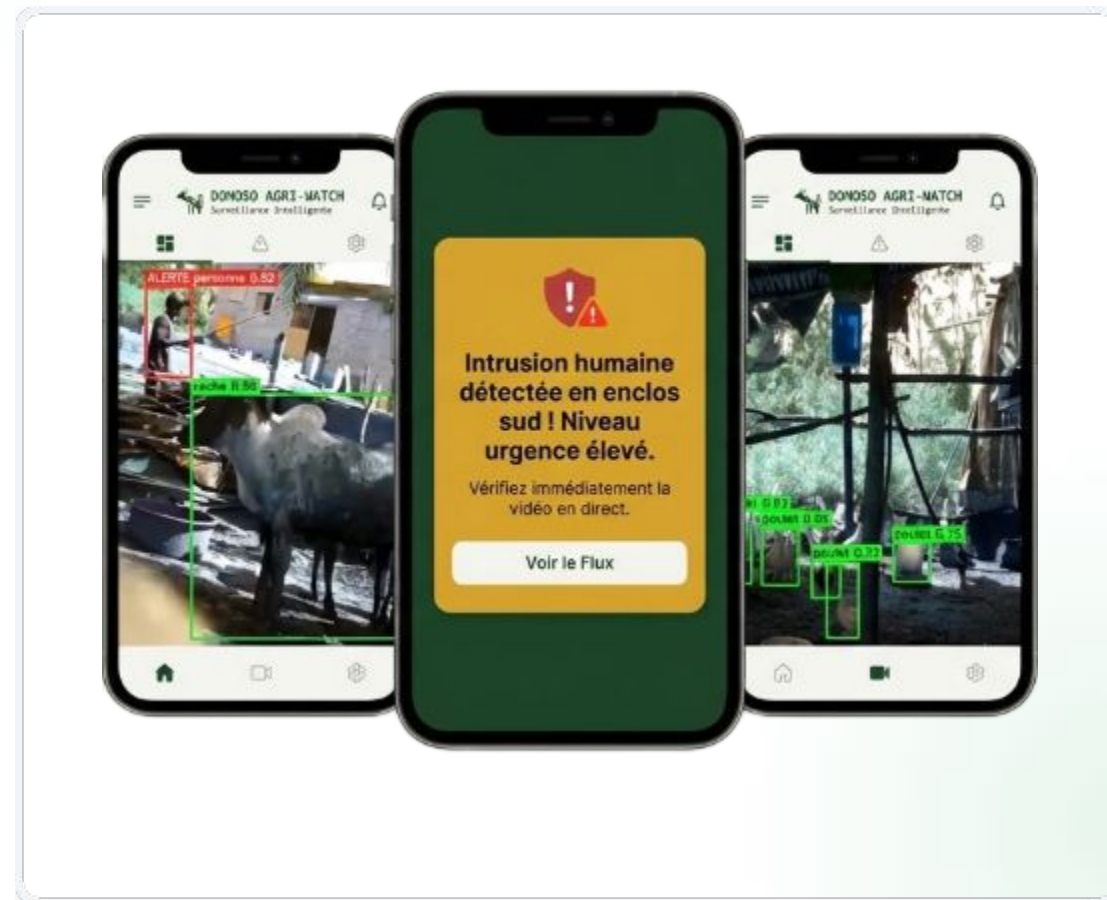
DONOSO AGRI-WATCH
Surveillance Intelligente

ALERTE personne 0.52
vache 0.56

Intrusion humaine détectée en enclos sud ! Niveau urgence élevé.

Vérifiez immédiatement la vidéo en direct.

Voir le Flux

DONOSO AGRI-WATCH
Surveillance Intelligente

poulet 0.83
poulet 0.05
poulet 0.72
poulet 0.75